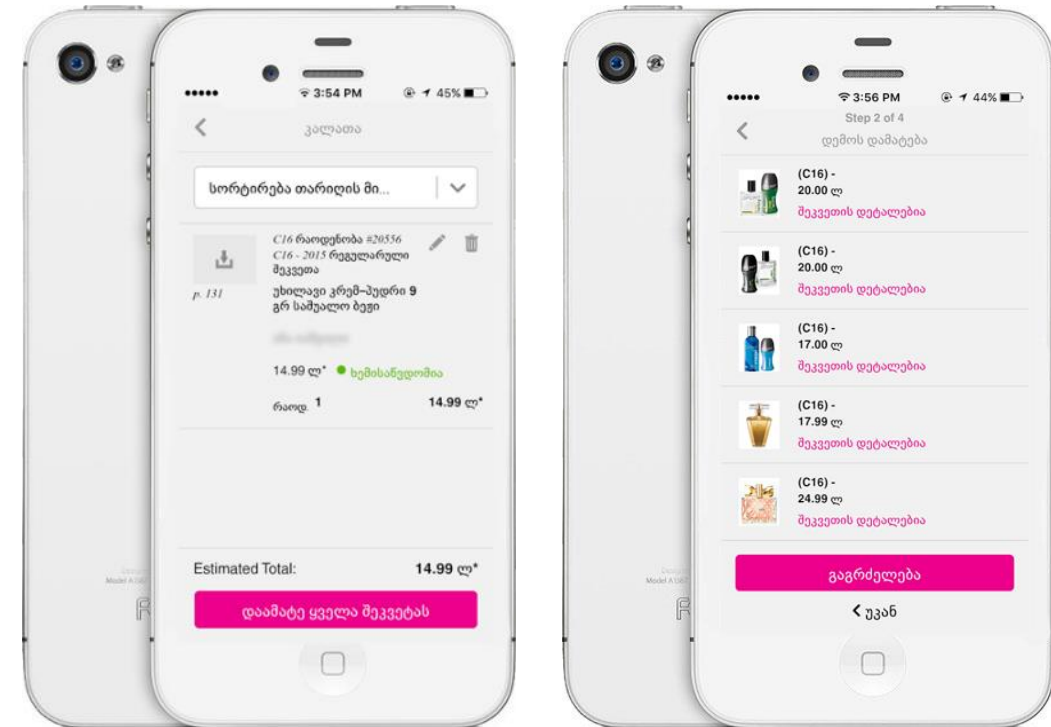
••••• 3:54 PM 45%

კალათა

სორტირება თარიღის მი...

C16 რაოდენობა #20556
C16 - 2015 რეგულარული შეკვეთა
უხილავი კრემ-პუდრი 9 გრ საშუალო ბეჟი
p. 131

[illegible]

14.99 ლ* ● ხემისაწვდომია

რაოდ. 1 14.99 ლ*

Estimated Total: 14.99 ლ*

დაამატე ყველა შეკვეთას

••••• 3:56 PM 44%

Step 2 of 4

დემოს დამატება

(C16) -
20.00 ლ
შეკვეთის დეტალებია

(C16) -
20.00 ლ
შეკვეთის დეტალებია

(C16) -
17.00 ლ
შეკვეთის დეტალებია

(C16) -
17.99 ლ
შეკვეთის დეტალებია

(C16) -
24.99 ლ
შეკვეთის დეტალებია

გაგრძელება

< უკან